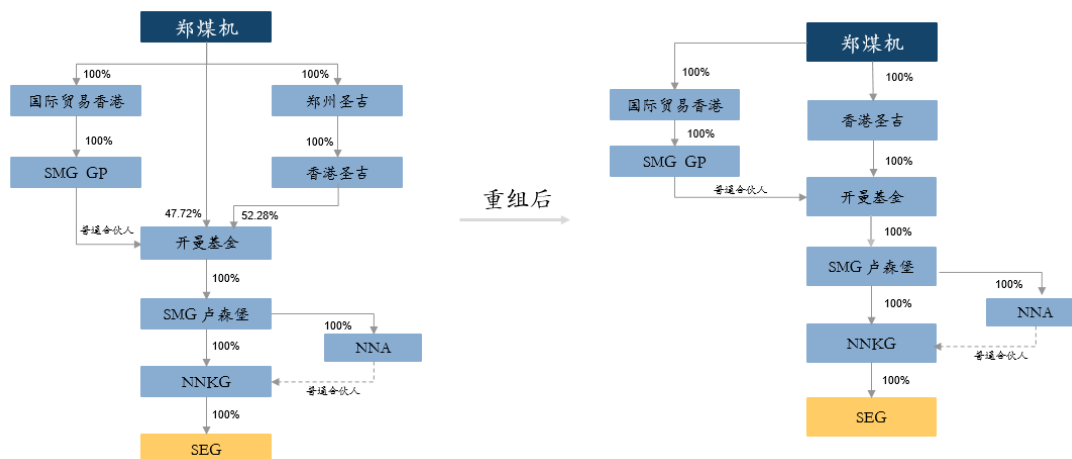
郑煤机

100%

100%

国际贸易香港

郑州圣吉

100%

100%

SMG GP

香港圣吉

47.72%

52.28%

普通合伙人

开曼基金

100%

SMG 卢森堡

100%

100%

NNA

NNKG

普通合伙人

100%

SEG

重组后

郑煤机

100%

100%

国际贸易香港

香港圣吉

100%

SMG GP

100%

普通合伙人

开曼基金

100%

SMG 卢森堡

100%

100%

NNA

NNKG

普通合伙人

100%

SEG